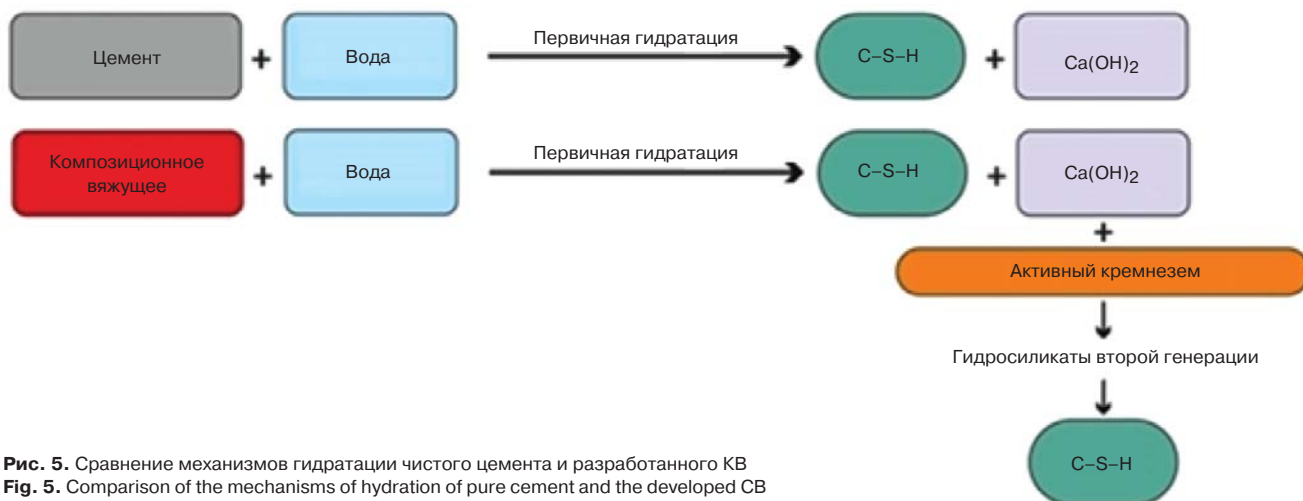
Цемент + Вода Первичная гидратация C–S–H + $Ca(OH)_2$

Композиционное вяжущее + Вода Первичная гидратация C–S–H + $Ca(OH)_2$

+

Активный кремнезем

Гидросиликаты второй генерации

C–S–H

**Рис. 5.** Сравнение механизмов гидратации чистого цемента и разработанного КВ
**Fig. 5.** Comparison of the mechanisms of hydration of pure cement and the developed CB